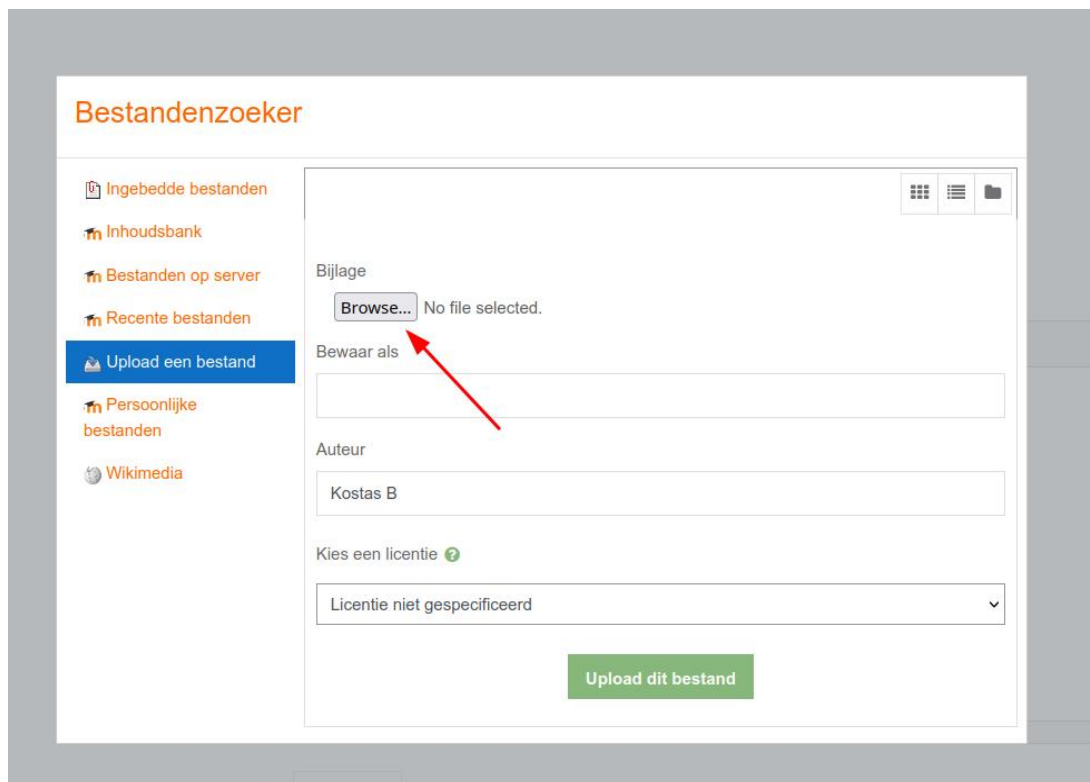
Bestandenzoeker

Ingebedde bestanden
Inhoudsbank
Bestanden op server
Recente bestanden
Upload een bestand
Persoonlijke bestanden
Wikimedia

Bijlage
Browse... No file selected.
Bewaar als

Auteur
Kostas B

Kies een licentie

Licentie niet gespecificeerd

Upload dit bestand